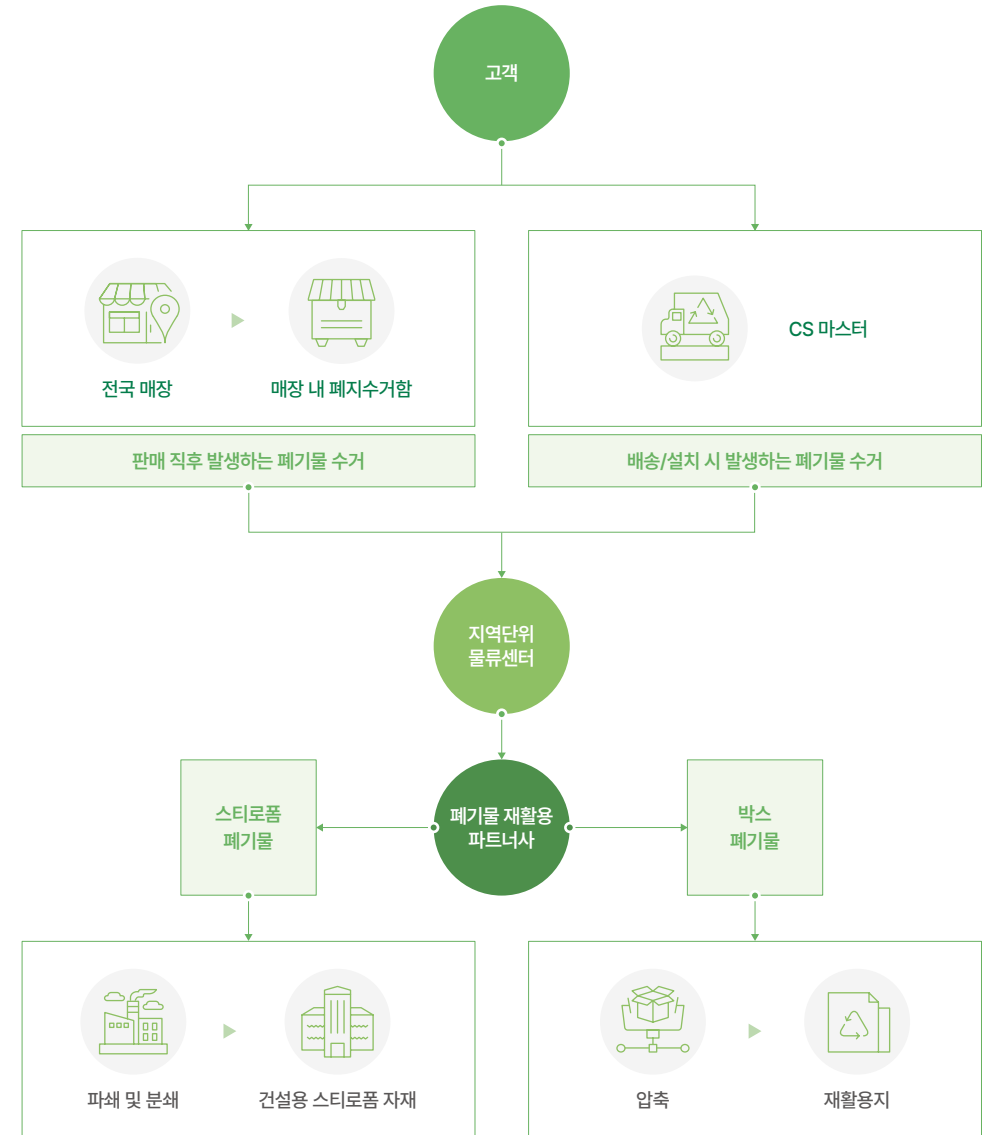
고객

전국 매장

매장 내 폐지수거함

판매 직후 발생하는 폐기물 수거

CS 마스터

배송/설치 시 발생하는 폐기물 수거

지역단위 물류센터

스티로폼 폐기물

폐기물 재활용 파트너사

박스 폐기물

파쇄 및 분쇄

건설용 스티로폼 자재

압축

재활용지